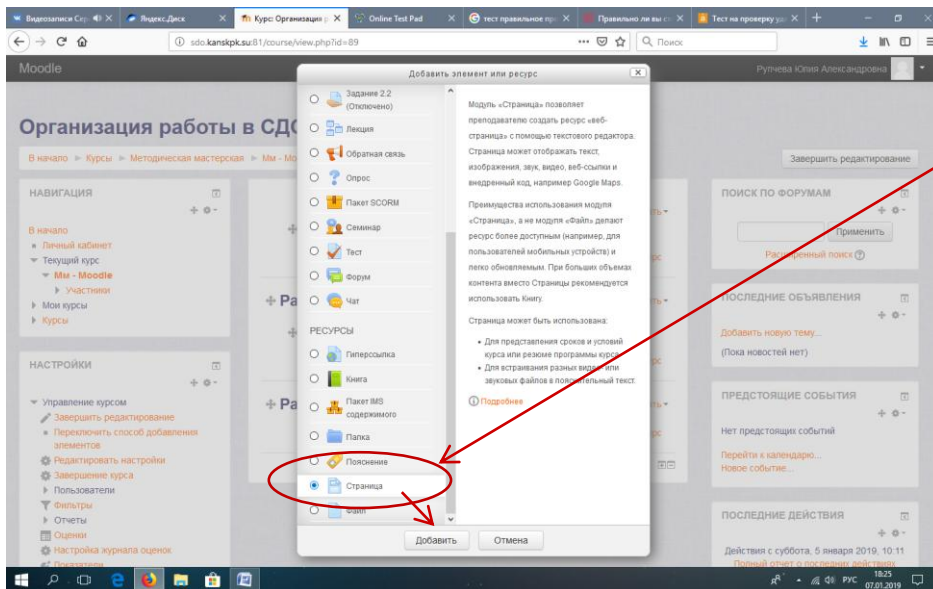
Видеозаписи Сту | Яндекс.Диск | Курс: Организация р | Online Test Pad | тест правильное пр | Правильно ли вы с | Тест на проверку ур

sdo.kanskpk.su:81/course/view.php?id=89

Поиск

Moodle

Рупчева Юлия Александровна

Организация работы в СДО

В начало ► Курсы ► Методическая мастерская ► Мм - Мо

Завершить редактирование

НАВИГАЦИЯ

В начало
Личный кабинет
Текущий курс
Мм - Moodle
Участники
Мои курсы
Курсы

НАСТРОЙКИ

Управление курсом
Завершить редактирование
Переключить способ добавления элементов
Редактировать настройки
Завершение курса
Пользователи
Фильтры
Отчеты
Оценки
Настройка журнала оценок
Показатели

Добавить элемент или ресурс

Задание 2.2 (Отключено)
Лекция
Обратная связь
Опрос
Пакет SCORM
Семинар
Тест
Форум
Чат

РЕСУРСЫ

Гиперссылка
Книга
Пакет IMS содержимого
Папка
Пояснение
Страница
Файл

Модуль «Страница» позволяет преподавателю создать ресурс «веб-страница» с помощью текстового редактора. Страница может отображать текст, изображения, звук, видео, веб-ссылки и внедренный код, например Google Maps.

Преимущества использования модуля «Страница», а не модуля «Файл» делают ресурс более доступным (например, для пользователей мобильных устройств) и легко обновляемым. При больших объемах контента вместо Страницы рекомендуется использовать Книгу.

Страница может быть использована:

Для представления сроков и условий курса или резюме программы курса
Для встраивания разных видео или звуковых файлов в пояснительный текст.

Подробнее

Добавить | Отмена

ПОИСК ПО ФОРУМАМ

Применить
Расширенный поиск

ПОСЛЕДНИЕ ОБЪЯВЛЕНИЯ

Добавить новую тему...
(Пока новостей нет)

ПРЕДСТОЯЩИЕ СОБЫТИЯ

Нет предстоящих событий
Перейти к календарю...
Новое событие...

ПОСЛЕДНИЕ ДЕЙСТВИЯ

Действия с суббота, 5 января 2019, 10:11
Полный отчет о последних действиях

РУС 18:25 07.01.2019